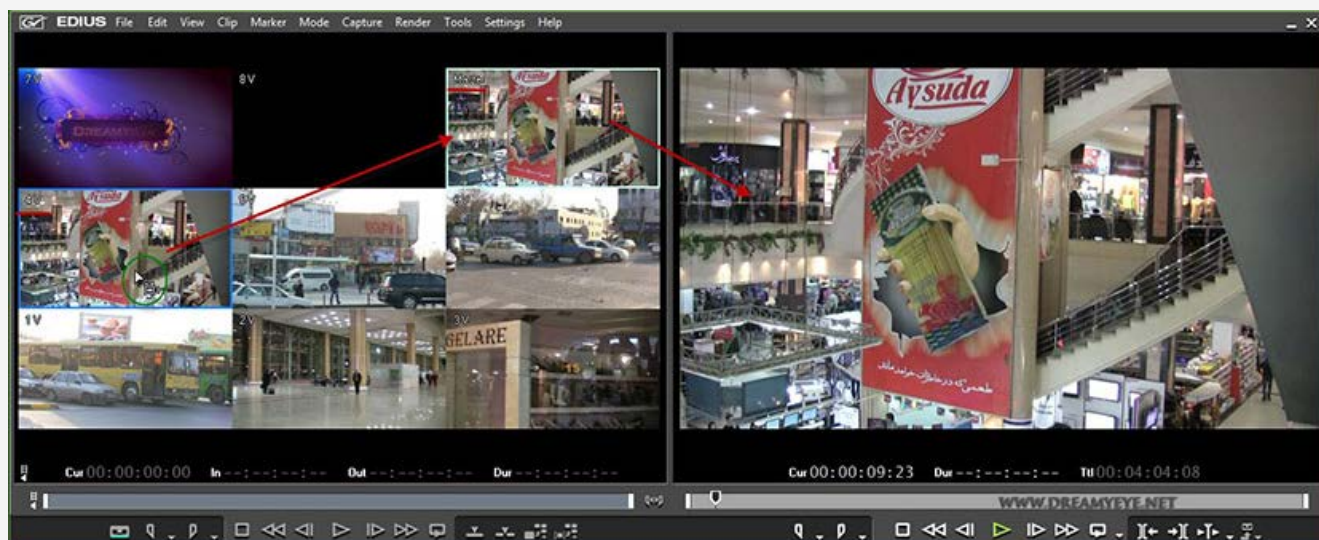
EDIUS File Edit View Clip Marker Mode Capture Render Tools Settings Help

7V
8V
Master
DREAMYEYE
6V
Aysuda
5V
4V
1V
2V
3V
GELARE

Aysuda
طعمی که در خاطرات خواهد ماند

Cur 00:00:00:00 In --:--:--:-- Out --:--:--:-- Dur --:--:--:--

Cur 00:00:09:23 Dur --:--:--:-- Ttl 00:04:04:08

WWW.DREAMYEYE.NET